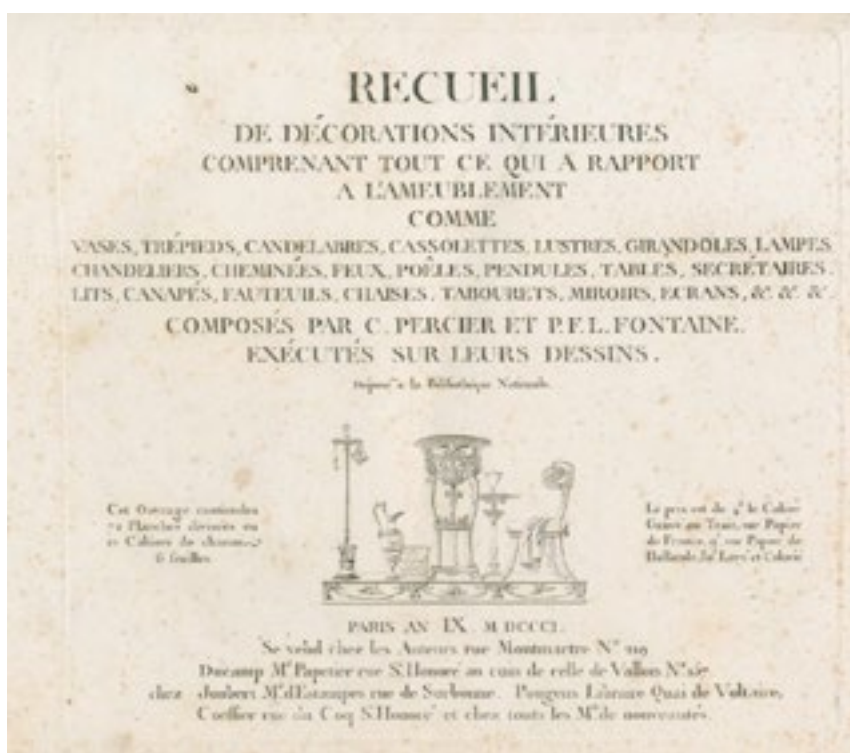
RECUEIL

DE DÉCORATIONS INTÉRIEURES COMPRENANT TOUT CE QUI A RAPPORT A L'AMEUBLEMENT

COMME

VASES, TRÉPIEDS, CANDELABRES, CASSOLETTES, LUSTRES, GIRANDOLES, LAMPES, CHANDELIERS, CHEMINÉES, FEUX, POÊLES, PENDULES, TABLES, SECRÉTAIRES, LITS, CANAPÉS, FAUTEUILS, CHAISES, TABOURETS, MIROIRS, ECRANS, &c. &c. &c.

COMPOSÉS PAR C. PERCIER ET P.F.L. FONTAINE. EXÉCUTÉS SUR LEURS DESSINS.

Déposé à la Bibliothèque Nationale.

Cet Ouvrage contiendra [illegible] Planches divisées en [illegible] Cahiers de chacun 6 feuilles.

Le prix est de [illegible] le Cahier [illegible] sur Papier de France, et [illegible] Papier de Hollande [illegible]

PARIS AN IX. M DCCCI.

Se vend chez les Auteurs rue Montmartre N.° 119

chez Ducamp M.d Papetier rue S.t Honoré au coin de celle de Vallois N.° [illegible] Joubert M.d d'Estampes rue de Sorbonne. Pougens Libraire Quai de Voltaire, Coiffier rue du Coq S.t Honoré et chez touts les M.ds de nouveautés.